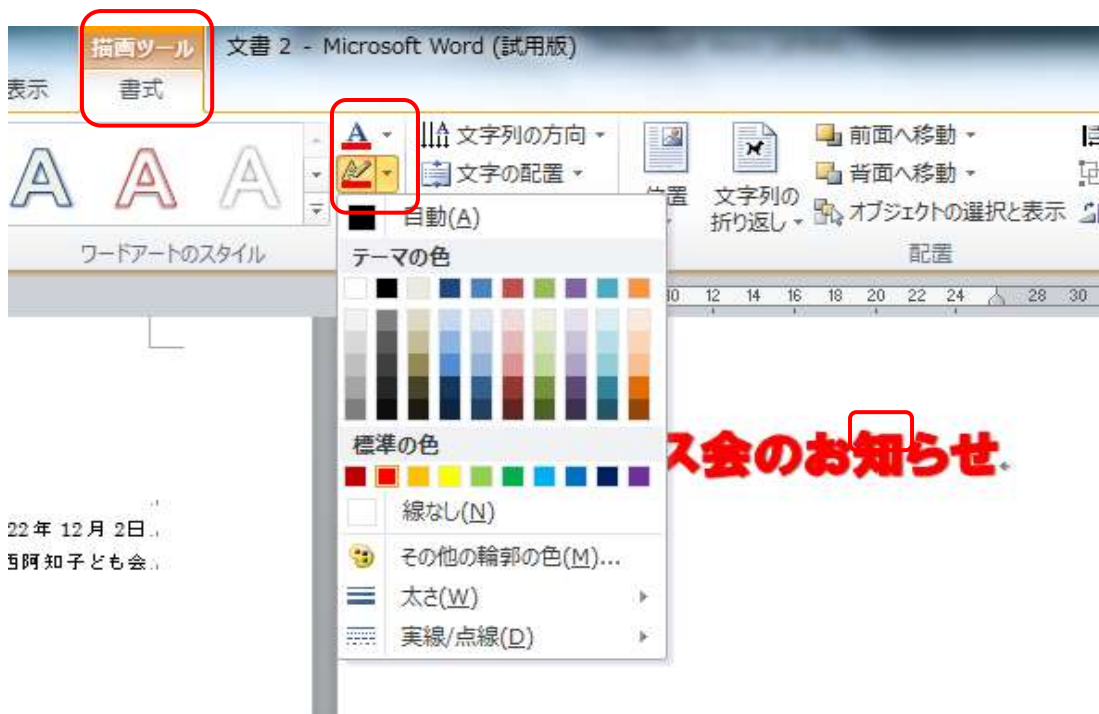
描画ツール
書式
文書 2 - Microsoft Word (試用版)
表示
A A A
A
文字列の方向
文字の配置
位置
文字列の折り返し
前面へ移動
背面へ移動
オブジェクトの選択と表示
ワードアートのスタイル
配置
自動(A)
テーマの色
標準の色
線なし(N)
その他の輪郭の色(M)...
太さ(W)
実線/点線(D)
10 12 14 16 18 20 22 24 28 30
ス会のお知らせ
22年 12月 2日
西阿知子ども会